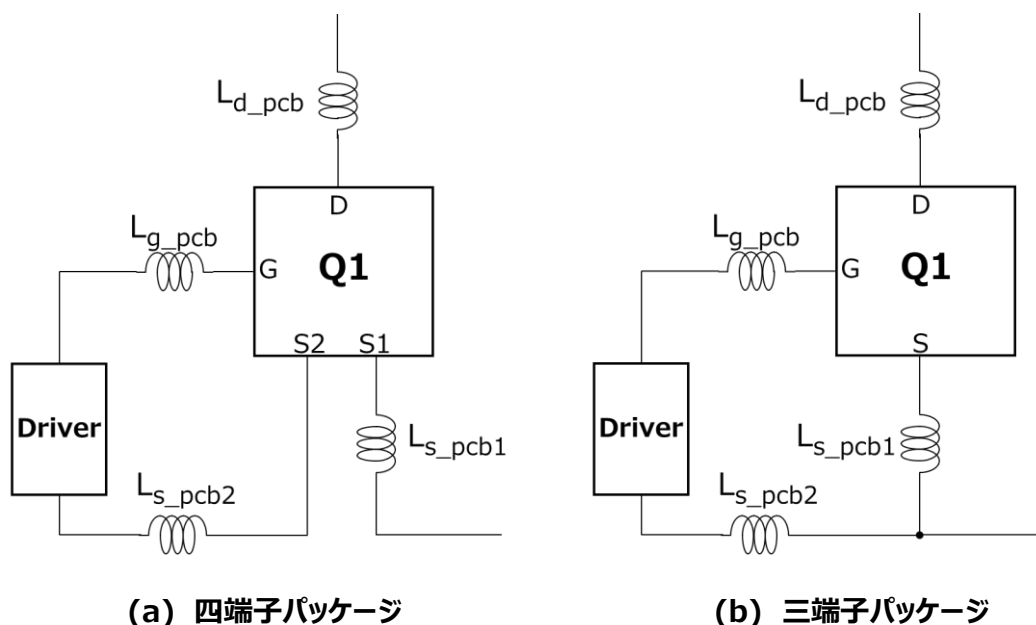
$L_{d\_pcb}$

D

$L_{g\_pcb}$

G

Q1

S2 S1

Driver

$L_{s\_pcb1}$

$L_{s\_pcb2}$

(a) 四端子パッケージ

$L_{d\_pcb}$

D

$L_{g\_pcb}$

G

Q1

S

Driver

$L_{s\_pcb1}$

$L_{s\_pcb2}$

(b) 三端子パッケージ